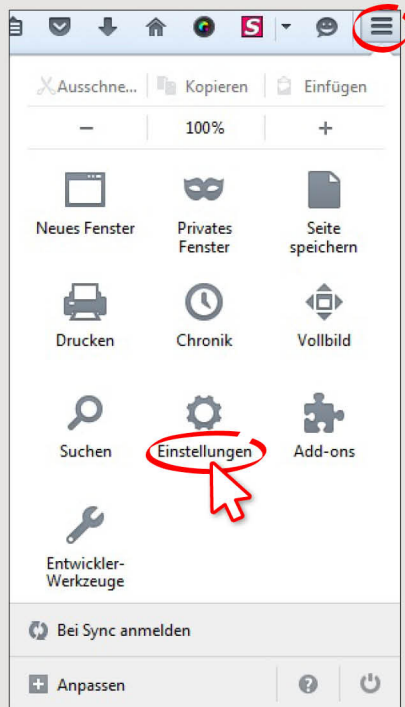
S

Ausschne... Kopieren Einfügen

— 100% +

Neues Fenster

Privates Fenster

Seite speichern

Drucken

Chronik

Vollbild

Suchen

Einstellungen

Add-ons

Entwickler-Werkzeuge

Bei Sync anmelden

Anpassen